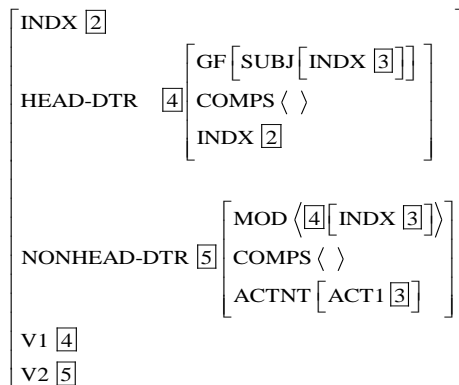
INDX $\boxed{2}$

HEAD-DTR $\boxed{4}$ $\left[\begin{array}{l} \text{GF} \left[\text{SUBJ} \left[\text{INDX } \boxed{3}\right]\right] \\ \text{COMPS} \langle\ \rangle \\ \text{INDX } \boxed{2} \end{array}\right]$

NONHEAD-DTR $\boxed{5}$ $\left[\begin{array}{l} \text{MOD} \left\langle \boxed{4} \left[\text{INDX } \boxed{3}\right]\right\rangle \\ \text{COMPS} \langle\ \rangle \\ \text{ACTNT} \left[\text{ACT1 } \boxed{3}\right] \end{array}\right]$

V1 $\boxed{4}$

V2 $\boxed{5}$